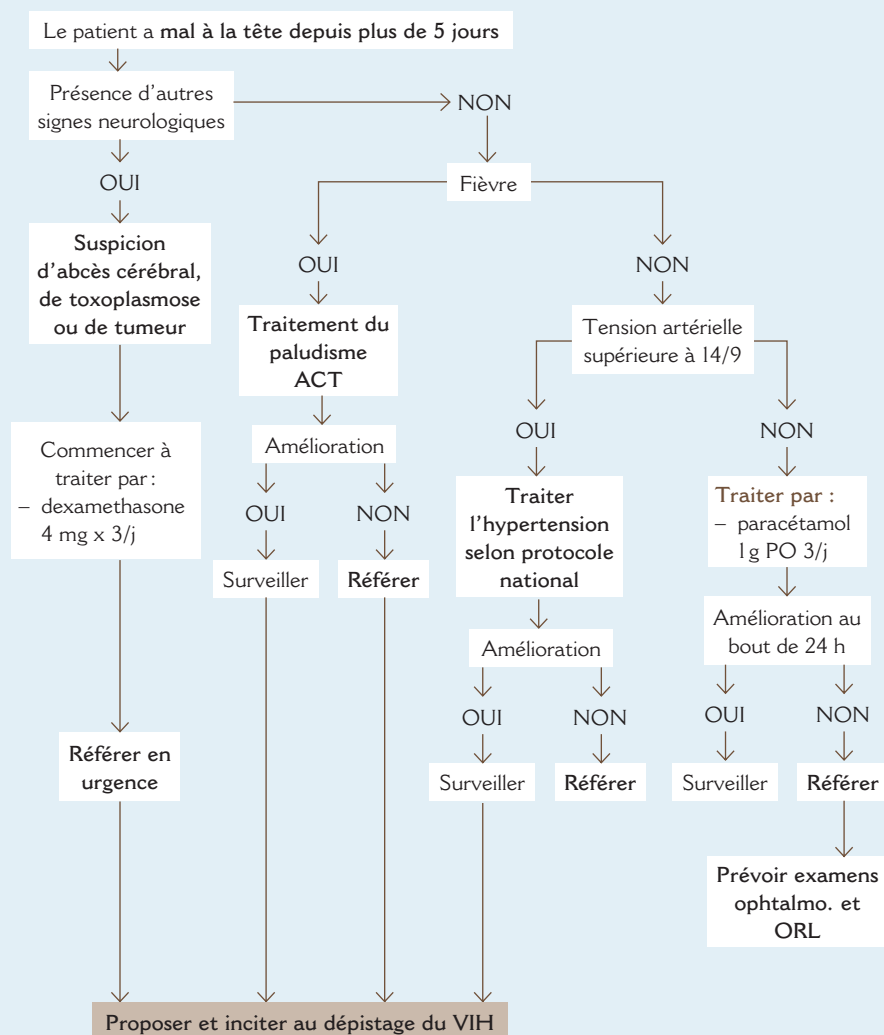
Le patient a mal à la tête depuis plus de 5 jours

Présence d'autres signes neurologiques

NON

OUI

Fièvre

Suspicion d'abcès cérébral, de toxoplasmose ou de tumeur

OUI

NON

Traitement du paludisme ACT

Tension artérielle supérieure à 14/9

Commencer à traiter par :
– dexamethasone 4 mg x 3/j

Amélioration

OUI

NON

OUI

NON

Traiter l'hypertension selon protocole national

Traiter par :
– paracétamol 1g PO 3/j

Surveiller

Référer

Amélioration

Amélioration au bout de 24 h

OUI

NON

OUI

NON

Référer en urgence

Surveiller

Référer

Surveiller

Référer

Prévoir examens ophtalmo. et ORL

Proposer et inciter au dépistage du VIH